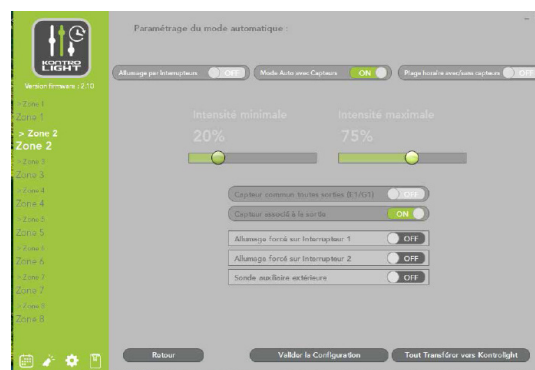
KONTRO LIGHT
Version firmware : 2.10

> Zone 1
Zone 1
> Zone 2
Zone 2
> Zone 3
Zone 3
> Zone 4
Zone 4
> Zone 5
Zone 5
> Zone 6
Zone 6
> Zone 7
Zone 7
> Zone 8
Zone 8

Paramétrage du mode automatique :

Allumage par Interrupteurs OFF
Mode Auto avec Capteurs ON
Plage horaire avec/sans capteurs OFF

Intensité minimale
20%
Intensité maximale
75%

Capteur commun toutes sorties (ST/D1) OFF
Capteur associé à la sortie ON

Allumage forcé sur Interrupteur 1 OFF
Allumage forcé sur Interrupteur 2 OFF
Sonde auxiliaire extérieure OFF

Retour
Valider la Configuration
Tout Transférer vers Kontrolight